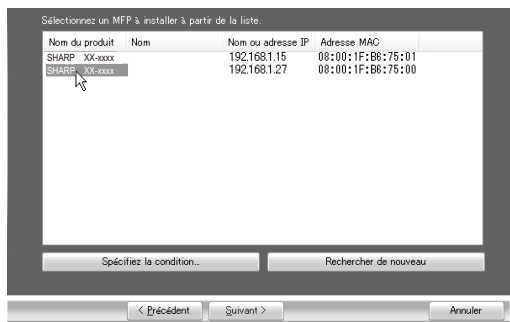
Sélectionnez un MFP à installer à partir de la liste.

| Nom du produit | Nom | Nom ou adresse IP | Adresse MAC |
|---|---|---|---|
| SHARP XX-xxxx | | 192.168.1.15 | 08:00:1F:B6:75:01 |
| SHARP XX-xxxx | | 192.168.1.27 | 08:00:1F:B6:75:00 |

Spécifiez la condition...

Rechercher de nouveau

< Précédent

Suivant >

Annuler